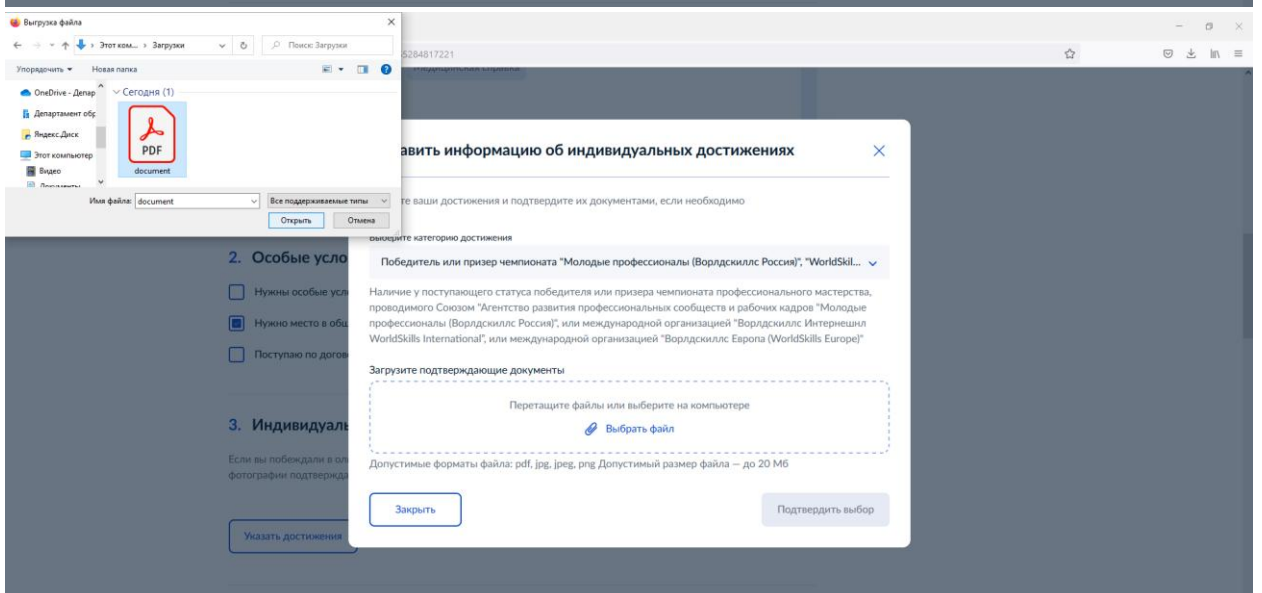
Выгрузка файла
Этот ком... › Загрузки
Поиск: Загрузки
Упорядочить ▾ Новая папка
OneDrive - Депар
Департамент обр
Яндекс.Диск
Этот компьютер
Видео
Документы
Сегодня (1)
PDF
document
Имя файла: document
Все поддерживаемые типы
Открыть
Отмена

5284817221

авить информацию об индивидуальных достижениях

те ваши достижения и подтвердите их документами, если необходимо

Выберите категорию достижения
Победитель или призер чемпионата "Молодые профессионалы (Ворлдскиллс Россия)", "WorldSkil...

Наличие у поступающего статуса победителя или призера чемпионата профессионального мастерства, проводимого Союзом "Агентство развития профессиональных сообществ и рабочих кадров "Молодые профессионалы (Ворлдскиллс Россия)", или международной организацией "Ворлдскиллс Интернешнл WorldSkills International", или международной организацией "Ворлдскиллс Европа (WorldSkills Europe)"

Загрузите подтверждающие документы
Перетащите файлы или выберите на компьютере
Выбрать файл
Допустимые форматы файла: pdf, jpg, jpeg, png Допустимый размер файла — до 20 Мб

Закрыть
Подтвердить выбор

2. Особые усло
Нужны особые усл
Нужно место в общ
Поступаю по догов

3. Индивидуальн
Если вы побеждали в ол
фотографии подтвержд

Указать достижения